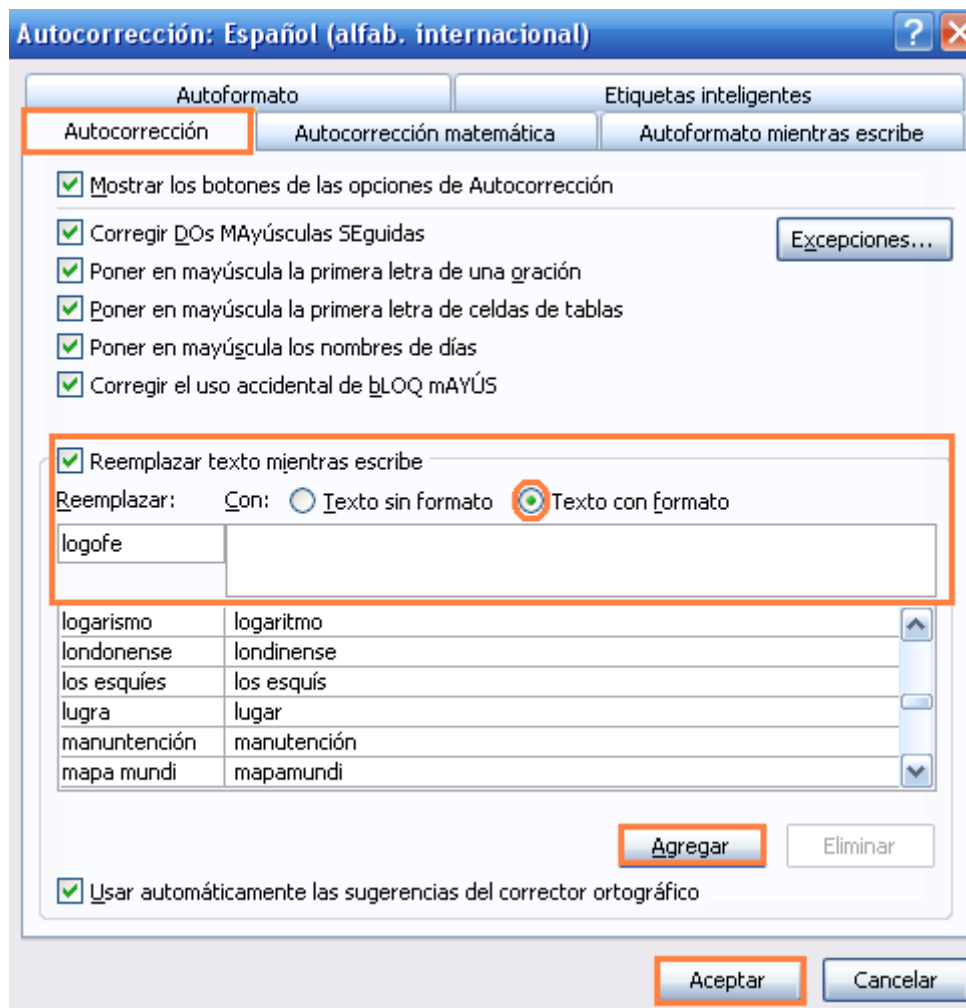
Autocorrección: Español (alfab. internacional)

Autoformato
Etiquetas inteligentes
Autocorrección
Autocorrección matemática
Autoformato mientras escribe

Mostrar los botones de las opciones de Autocorrección

Corregir DOs MAyúsculas SEguidas
Excepciones...
Poner en mayúscula la primera letra de una oración
Poner en mayúscula la primera letra de celdas de tablas
Poner en mayúscula los nombres de días
Corregir el uso accidental de bLOQ mAYÚS

Reemplazar texto mientras escribe
Reemplazar:
Con:
Texto sin formato
Texto con formato

logofe

| | |
|---|---|
| logarismo | logaritmo |
| londonense | londinense |
| los esquíes | los esquís |
| lugra | lugar |
| manuntención | manutención |
| mapa mundi | mapamundi |

Agregar
Eliminar

Usar automáticamente las sugerencias del corrector ortográfico

Aceptar
Cancelar